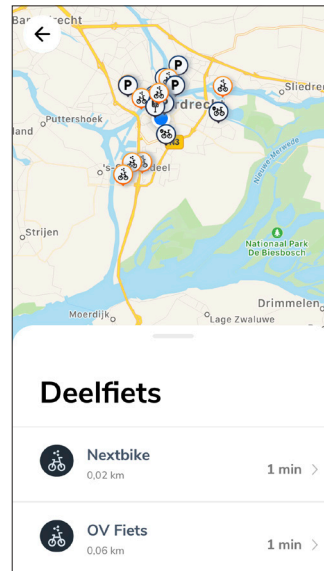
Barendrecht
P
P
P
Sliedrecht
Puttershoek
land
A16
N3
Nieuwe Merwede
's
eel
Strijen
Nationaal Park De Biesbosch
Drimmelen
Moerdijk
Lage Zwaluwe

Deelfiets

Nextbike
0,02 km
1 min

OV Fiets
0,06 km
1 min